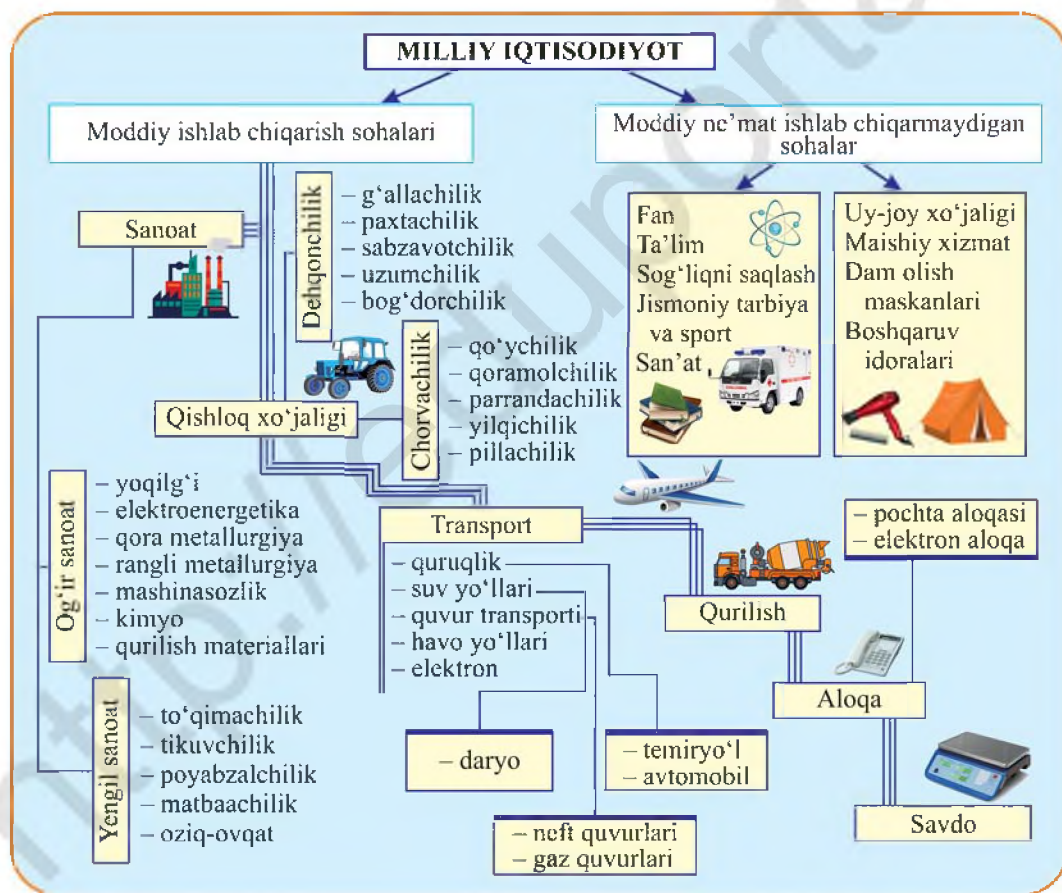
MILLIY IQTISODIYOT

Moddiy ishlab chiqarish sohalari

Moddiy ne'mat ishlab chiqarmaydigan sohalar

Sanoat

Dehqonchilik
– g'allachilik
– paxtachilik
– sabzavotchilik
– uzumchilik
– bog'dorchilik

Chorvachilik
– qo'ychilik
– qoramolchilik
– parrandachilik
– yilqichilik
– pillachilik

Qishloq xo'jaligi

Fan
Ta'lim
Sog'liqni saqlash
Jismoniy tarbiya va sport
San'at

Uy-joy xo'jaligi
Maishiy xizmat
Dam olish maskanlari
Boshqaruv idoralari

Og'ir sanoat
– yoqilg'i
– elektroenergetika
– qora metallurgiya
– rangli metallurgiya
– mashinasozlik
– kimyo
– qurilish materiallari

Yengil sanoat
– to'qimachilik
– tikuvchilik
– poyabzalchilik
– matbaachilik
– oziq-ovqat

Transport
– quruqlik
– suv yo'llari
– quvur transporti
– havo yo'llari
– elektron

– pochta aloqasi
– elektron aloqa

Qurilish

Aloqa

– daryo

– temiryo'l
– avtomobil

– neft quvurlari
– gaz quvurlari

Savdo